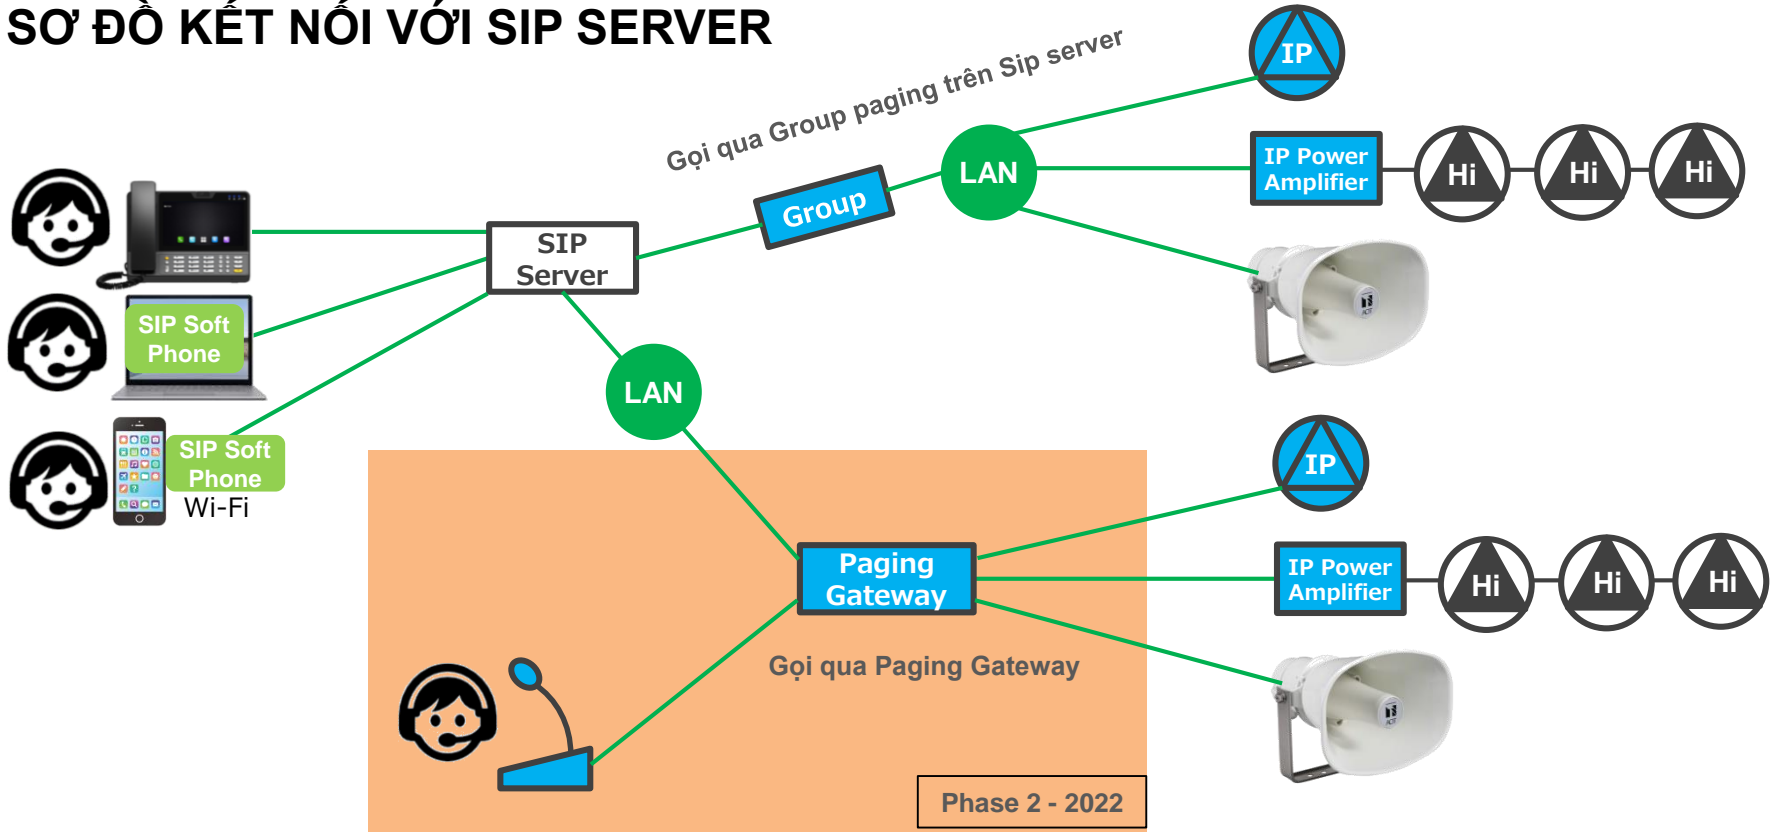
SƠ ĐỒ KẾT NỐI VỚI SIP SERVER

Gọi qua Group paging trên Sip server

IP

LAN

IP Power Amplifier

Hi

Hi

Hi

Group

SIP Server

SIP Soft Phone

LAN

SIP Soft Phone

Wi-Fi

IP

Paging Gateway

IP Power Amplifier

Hi

Hi

Hi

Gọi qua Paging Gateway

Phase 2 - 2022